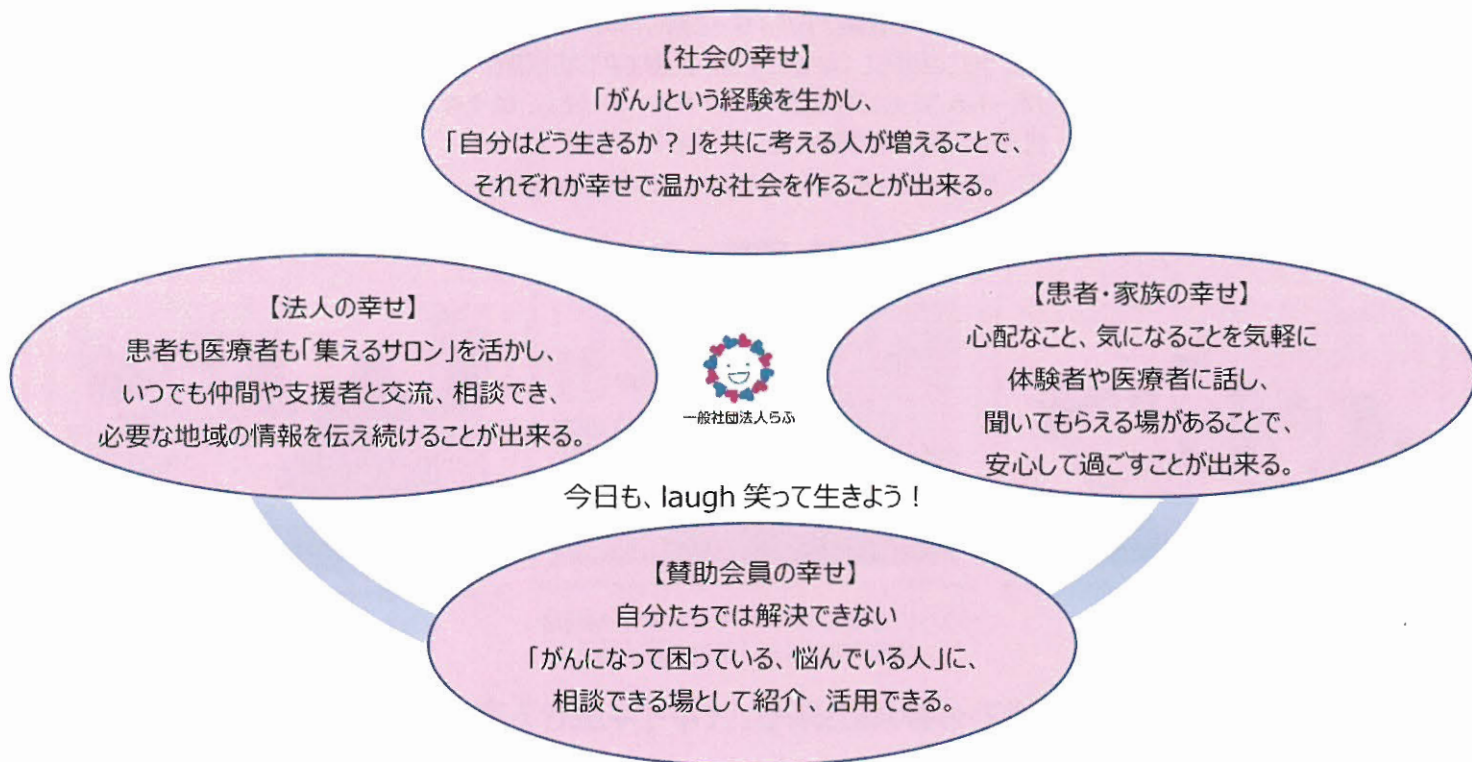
【社会の幸せ】
「がん」という経験を生かし、
「自分はどう生きるか？」を共に考える人が増えることで、
それぞれが幸せで温かな社会を作ることが出来る。

【法人の幸せ】
患者も医療者も「集えるサロン」を活かし、
いつでも仲間や支援者と交流、相談でき、
必要な地域の情報を伝え続けることが出来る。

一般社団法人らふ

【患者・家族の幸せ】
心配なこと、気になることを気軽に
体験者や医療者に話し、
聞いてもらえる場があることで、
安心して過ごすことが出来る。

今日も、laugh 笑って生きよう！

【賛助会員の幸せ】
自分たちでは解決できない
「がんになって困っている、悩んでいる人」に、
相談できる場として紹介、活用できる。